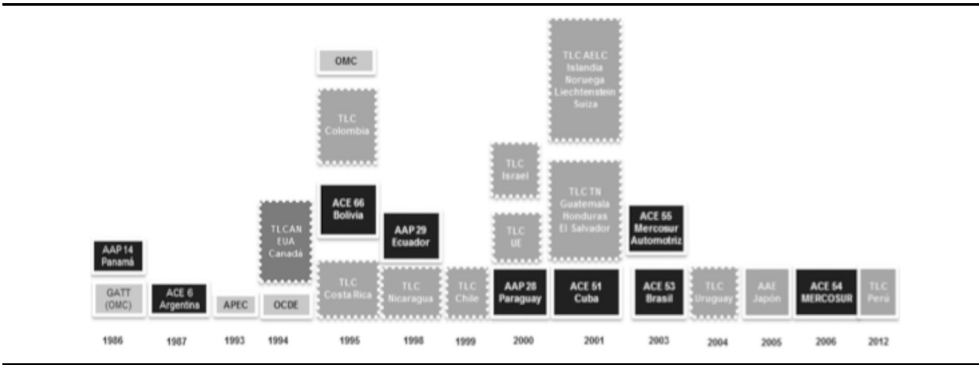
OMC

TLC AELC Islandia Noruega Liechtenstein Suiza

TLC Colombia

TLC Israel

TLC TN Guatemala Honduras El Salvador

ACE 66 Bolivia

AAP 29 Ecuador

ACE 55 Mercosur Automotriz

TLCAN EUA Canada

TLC UE

AAP 14 Panamá

GATT (OMC)

ACE 6 Argentina

APEC

OCDE

TLC Costa Rica

TLC Nicaragua

TLC Chile

AAP 28 Paraguay

ACE 51 Cuba

ACE 53 Brasil

TLC Uruguay

AAE Japón

ACE 54 MERCOSUR

TLC Perú

1986 1987 1993 1994 1995 1998 1999 2000 2001 2003 2004 2005 2006 2012